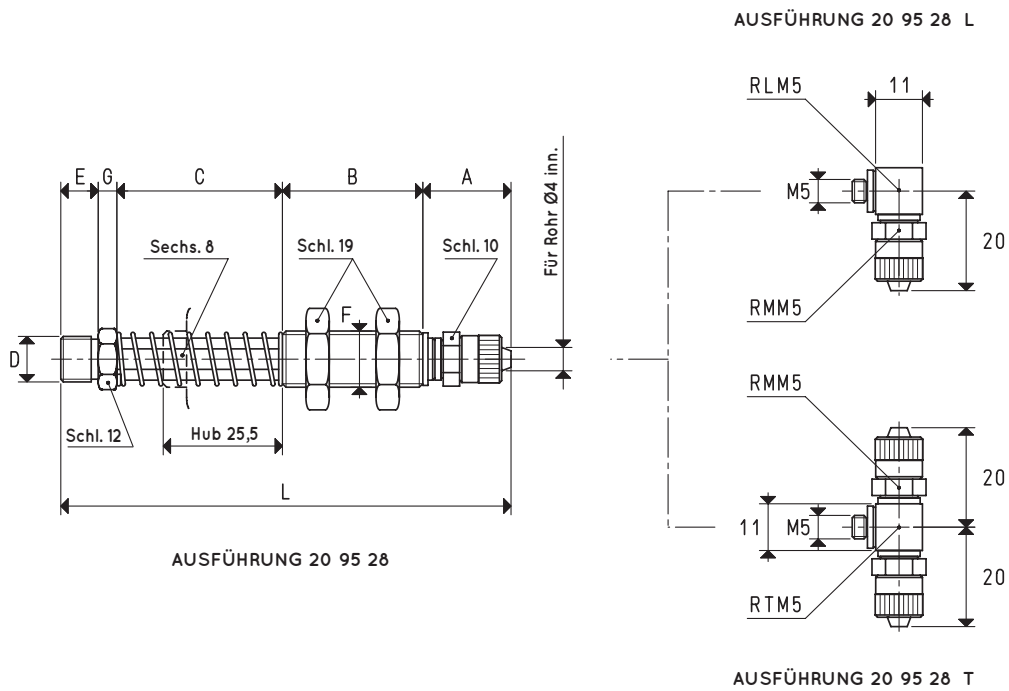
AUSFÜHRUNG 20 95 28 L

RLM5

11

M5

20

RMM5

E G C B A

Für Rohr Ø4 inn.

Sechs. 8

Schl. 19

Schl. 10

F

D

Schl. 12

Hub 25,5

L

AUSFÜHRUNG 20 95 28

RMM5

20

11

M5

20

RTM5

AUSFÜHRUNG 20 95 28 T